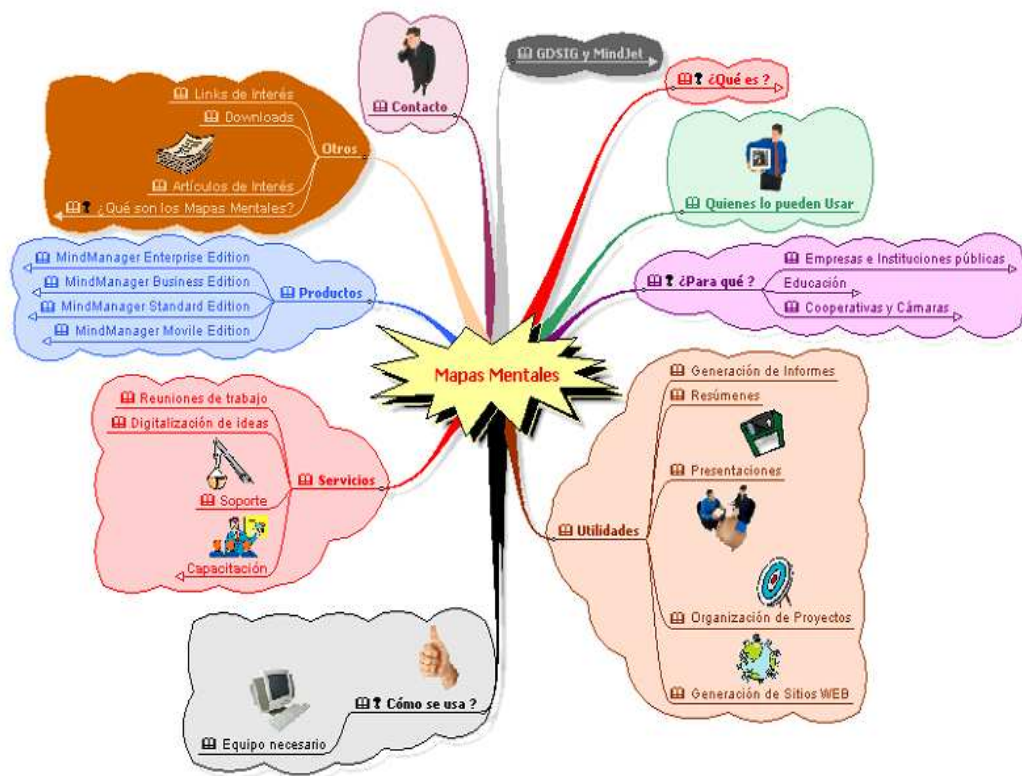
Mapas Mentales

Contacto

GDSIG y MindJet

¿Qué es ?

Quienes lo pueden Usar

¿Para qué ?
Empresas e Instituciones públicas
Educación
Cooperativas y Cámaras

Utilidades
Generación de Informes
Resúmenes
Presentaciones
Organización de Proyectos
Generación de Sitios WEB

Cómo se usa ?
Equipo necesario

Servicios
Reuniones de trabajo
Digitalización de ideas
Soporte
Capacitación

Productos
MindManager Enterprise Edition
MindManager Business Edition
MindManager Standard Edition
MindManager Movile Edition

Otros
Links de Interés
Downloads
Artículos de Interés
¿Qué son los Mapas Mentales?